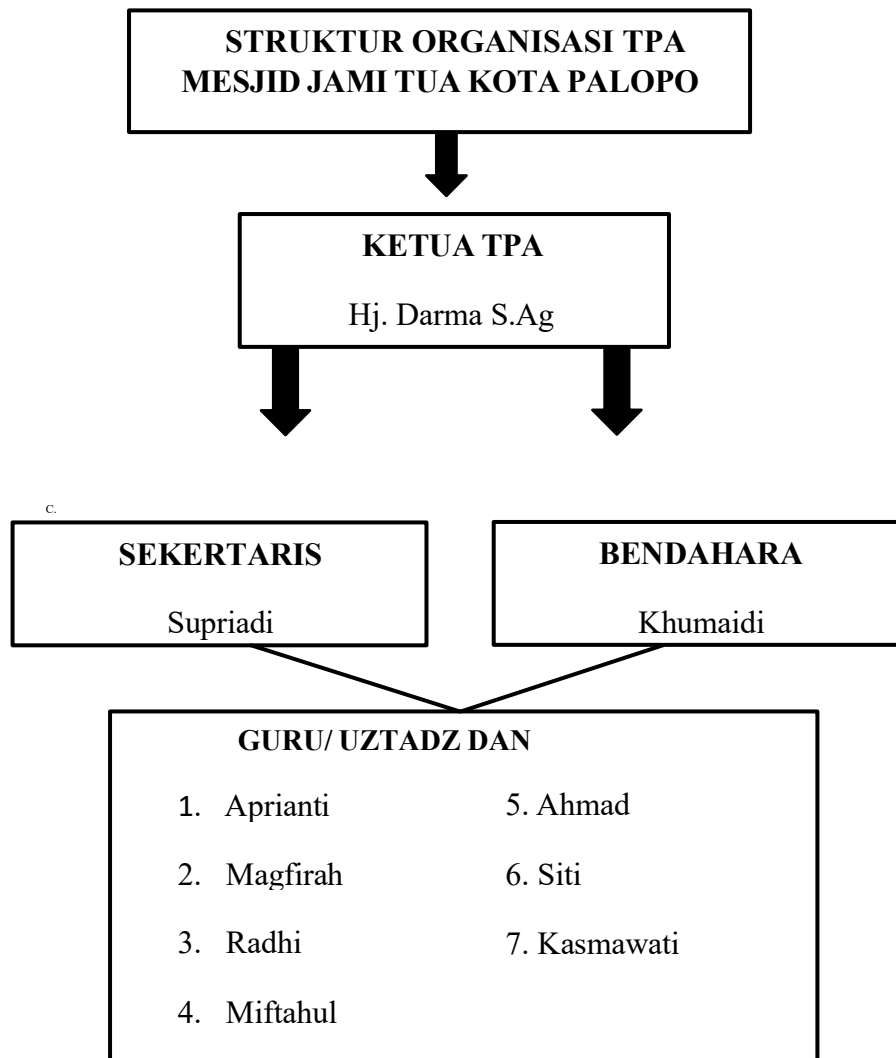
STRUKTUR ORGANISASI TPA MESJID JAMI TUA KOTA PALOPO

KETUA TPA

Hj. Darma S.Ag

c.

SEKERTARIS

Supriadi

BENDAHARA

Khumaidi

GURU/ UZTADZ DAN

1. Aprianti
2. Magfirah
3. Radhi
4. Miftahul

5. Ahmad
6. Siti
7. Kasmawati